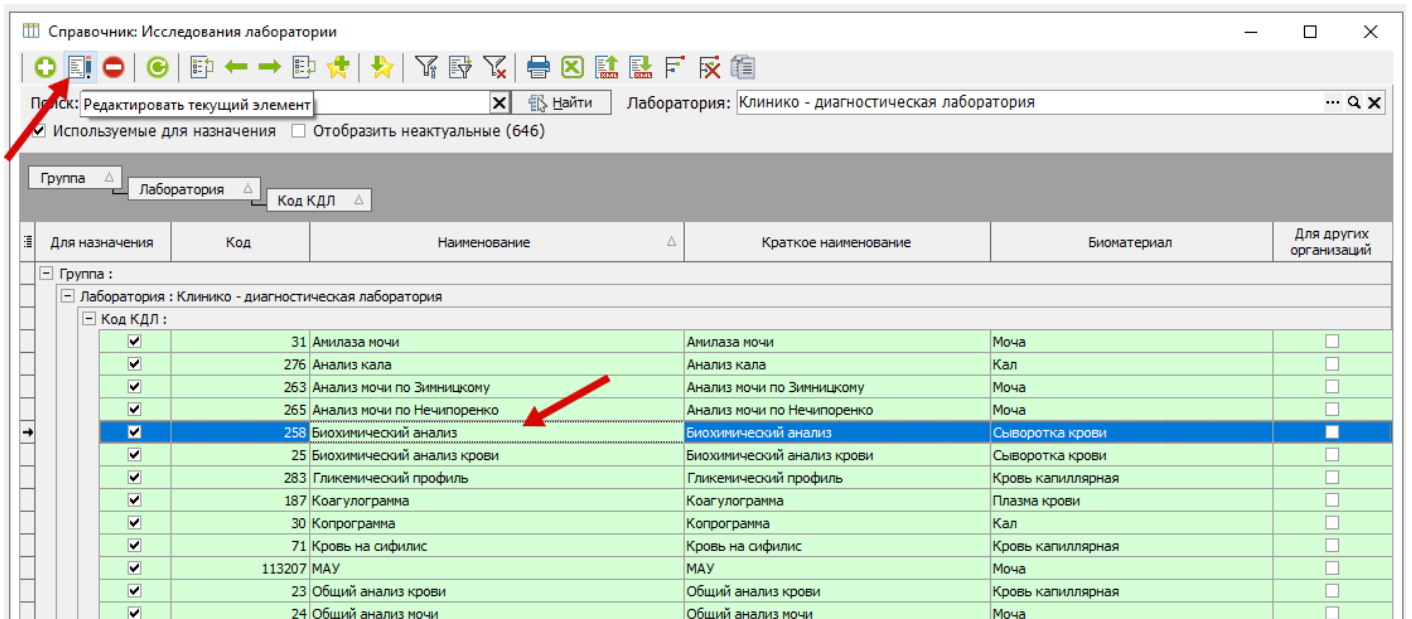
Справочник: Исследования лаборатории

Поиск: Редактировать текущий элемент

Найти

Лаборатория: Клинико - диагностическая лаборатория

Используемые для назначения

Отобразить неактуальные (646)

Группа

Лаборатория

Код КДЛ

| Для назначения | Код | Наименование | Краткое наименование | Биоматериал | Для других организаций |
|---|---|---|---|---|---|
| Группа : | | | | | |
| Лаборатория : Клинико - диагностическая лаборатория | | | | | |
| Код КДЛ : | | | | | |
| ☑ | 31 | Амилаза мочи | Амилаза мочи | Моча | ☐ |
| ☑ | 276 | Анализ кала | Анализ кала | Кал | ☐ |
| ☑ | 263 | Анализ мочи по Зимницкому | Анализ мочи по Зимницкому | Моча | ☐ |
| ☑ | 265 | Анализ мочи по Нечипоренко | Анализ мочи по Нечипоренко | Моча | ☐ |
| ☑ | 258 | Биохимический анализ | Биохимический анализ | Сыворотка крови | ☐ |
| ☑ | 25 | Биохимический анализ крови | Биохимический анализ крови | Сыворотка крови | ☐ |
| ☑ | 283 | Гликемический профиль | Гликемический профиль | Кровь капиллярная | ☐ |
| ☑ | 187 | Коагулограмма | Коагулограмма | Плазма крови | ☐ |
| ☑ | 30 | Копрограмма | Копрограмма | Кал | ☐ |
| ☑ | 71 | Кровь на сифилис | Кровь на сифилис | Кровь капиллярная | ☐ |
| ☑ | 113207 | МАУ | МАУ | Моча | ☐ |
| ☑ | 23 | Общий анализ крови | Общий анализ крови | Кровь капиллярная | ☐ |
| ☑ | 24 | Общий анализ мочи | Общий анализ мочи | Моча | ☐ |